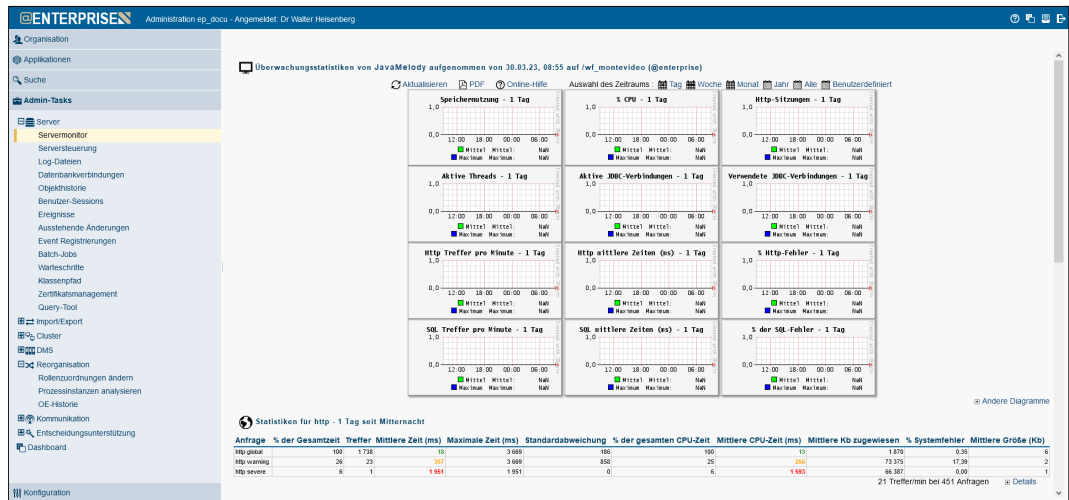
@ENTERPRISE Administration ep_docu - Angemeldet: Dr Walter Heisenberg

Organisation
Applikationen
Suche
Admin-Tasks
Server
Servermonitor
Serversteuerung
Log-Dateien
Datenbankverbindungen
Objekthistorie
Benutzer-Sessions
Ereignisse
Ausstehende Änderungen
Event Registrierungen
Batch-Jobs
Warteschritte
Klassenpfad
Zertifikatsmanagement
Query-Tool
Import/Export
Cluster
DMS
Reorganisation
Rollenzuordnungen ändern
Prozessinstanzen analysieren
OE-Historie
Kommunikation
Entscheidungsunterstützung
Dashboard
Konfiguration

Überwachungsstatistiken von JavaMelody aufgenommen von 30.03.23, 08:55 auf /wf_montevideo (@enterprise)

Aktualisieren PDF Online-Hilfe Auswahl des Zeitraums : Tag Woche Monat Jahr Alle Benutzerdefiniert

Speichernutzung - 1 Tag
% CPU - 1 Tag
Http-Sitzungen - 1 Tag
Aktive Threads - 1 Tag
Aktive JDBC-Verbindungen - 1 Tag
Verwendete JDBC-Verbindungen - 1 Tag
Http Treffer pro Minute - 1 Tag
Http mittlere Zeiten (ms) - 1 Tag
% Http-Fehler - 1 Tag
SQL Treffer pro Minute - 1 Tag
SQL mittlere Zeiten (ms) - 1 Tag
% der SQL-Fehler - 1 Tag

1,0
0,0
12:00 18:00 00:00 06:00
Mittel Mittel: NaN
Maximum Maximum: NaN

Andere Diagramme

Statistiken für http - 1 Tag seit Mitternacht

| Anfrage | % der Gesamtzeit | Treffer | Mittlere Zeit (ms) | Maximale Zeit (ms) | Standardabweichung | % der gesamten CPU-Zeit | Mittlere CPU-Zeit (ms) | Mittlere Kb zugewiesen | % Systemfehler | Mittlere Größe (Kb) |
|---|---|---|---|---|---|---|---|---|---|---|
| http global | 100 | 1 738 | 18 | 3 689 | 186 | 100 | 13 | 1 870 | 0,35 | 6 |
| http warning | 26 | 23 | 357 | 3 689 | 858 | 25 | 256 | 73 375 | 17,39 | 2 |
| http severe | 6 | 1 | 1 951 | 1 951 | 0 | 6 | 1 593 | 66 387 | 0,00 | 1 |

21 Treffer/min bei 451 Anfragen Details